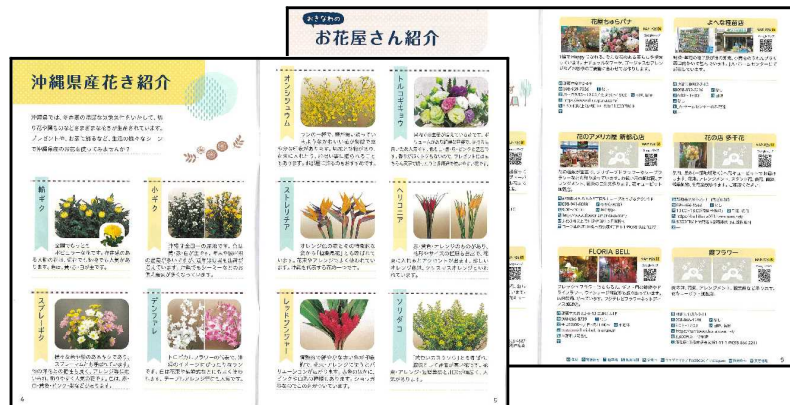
おきなわの
お花屋さん紹介

沖縄県産花き紹介

沖縄県では、年間を通じて温暖な気候を生かして、様々な花や観葉植物が生産されています。
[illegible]

輪ギク
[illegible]

小ギク
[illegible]

スプレーギク
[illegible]

デンファレ
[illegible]

オンシジュウム
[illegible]

トルコギキョウ
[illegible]

ストレリチア
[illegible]

ヘリコニア
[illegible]

レッドジンジャー
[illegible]

ソリダゴ
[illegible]

4

5

花屋ちゅらパナ
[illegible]

よへな花園店
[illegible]

花のアメリカ屋 新都心店
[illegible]

花の店 夢千花
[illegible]

FLORIA BELL
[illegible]

蘭フラワー
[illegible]

5